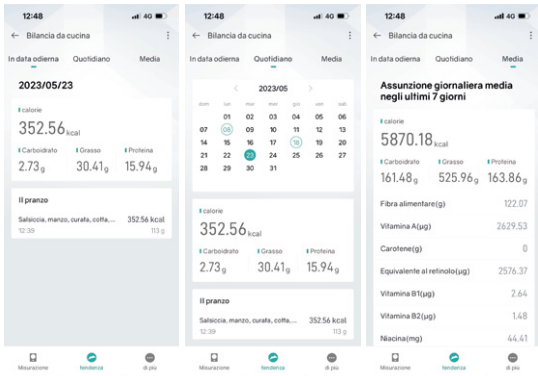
12:48 4G

← Bilancia da cucina

In data odierna Quotidiano Media

2023/05/23

calorie

352.56 kcal

Carboidrato 2.73 g

Grasso 30.41 g

Proteina 15.94 g

Il pranzo

Salsiccia, manzo, curata, cotta,... 352.56 kcal

12:39 113 g

Misurazione Tendenza di più

12:48 4G

← Bilancia da cucina

In data odierna Quotidiano Media

< 2023/05 >

| dom | lun | mar | mer | gio | ven | sab |
|---|---|---|---|---|---|---|
| | 01 | 02 | 03 | 04 | 05 | 06 |
| 07 | 08 | 09 | 10 | 11 | 12 | 13 |
| 14 | 15 | 16 | 17 | 18 | 19 | 20 |
| 21 | 22 | 23 | 24 | 25 | 26 | 27 |
| 28 | 29 | 30 | 31 | | | |

calorie

352.56 kcal

Carboidrato 2.73 g

Grasso 30.41 g

Proteina 15.94 g

Il pranzo

Salsiccia, manzo, curata, cotta,... 352.56 kcal

12:39 113 g

Misurazione Tendenza di più

12:48 4G

← Bilancia da cucina

In data odierna Quotidiano Media

Assunzione giornaliera media negli ultimi 7 giorni

calorie

5870.18 kcal

Carboidrato 161.48 g

Grasso 525.96 g

Proteina 163.86 g

Fibra alimentare(g) 122.07

Vitamina A(μg) 2629.53

Carotene(g) 0

Equivalente al retinolo(μg) 2576.37

Vitamina B1(μg) 2.64

Vitamina B2(μg) 1.48

Niacina(mg) 44.41

Misurazione Tendenza di più